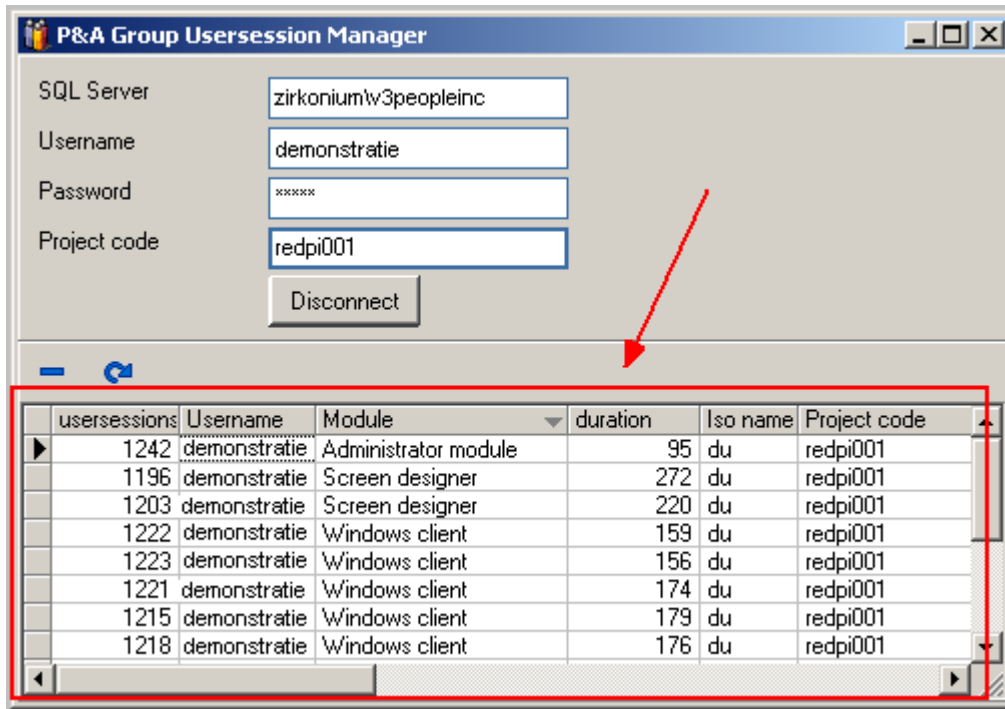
P&A Group Usersession Manager

SQL Server zirkonium\v3peopleinc
Username demonstratie
Password *****
Project code redpi001

Disconnect

| usersessions | Username | Module | duration | Iso name | Project code |
|---|---|---|---|---|---|
| 1242 | demonstratie | Administrator module | 95 | du | redpi001 |
| 1196 | demonstratie | Screen designer | 272 | du | redpi001 |
| 1203 | demonstratie | Screen designer | 220 | du | redpi001 |
| 1222 | demonstratie | Windows client | 159 | du | redpi001 |
| 1223 | demonstratie | Windows client | 156 | du | redpi001 |
| 1221 | demonstratie | Windows client | 174 | du | redpi001 |
| 1215 | demonstratie | Windows client | 179 | du | redpi001 |
| 1218 | demonstratie | Windows client | 176 | du | redpi001 |